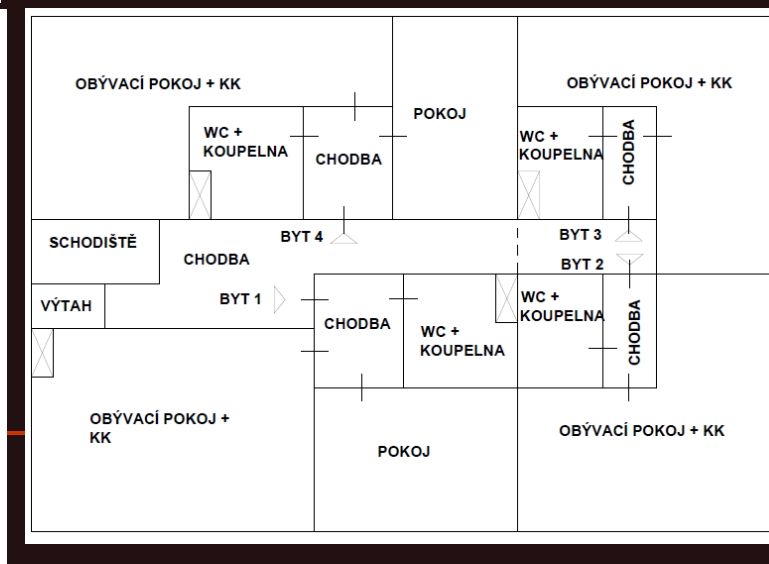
OBÝVACÍ POKOJ + KK

WC + KOUPELNA

CHODBA

POKOJ

OBÝVACÍ POKOJ + KK

WC + KOUPELNA

CHODBA

SCHODIŠTĚ

BYT 4

CHODBA

BYT 3

BYT 2

VÝTAH

BYT 1

CHODBA

WC + KOUPELNA

WC + KOUPELNA

CHODBA

OBÝVACÍ POKOJ + KK

POKOJ

OBÝVACÍ POKOJ + KK